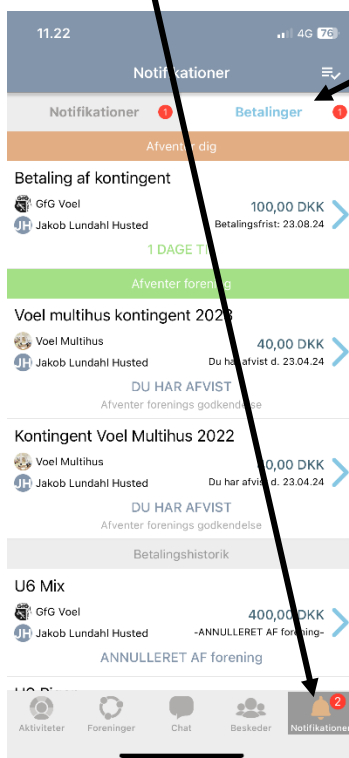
11.22

4G 76

Notifikationer

Notifikationer 1

Betalinger 1

Afventer dig

Betaling af kontingent

GfG Voel

JH Jakob Lundahl Husted

100,00 DKK

Betalingsfrist: 23.08.24

1 DAGE T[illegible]

Afventer forening

Voel multihus kontingent 202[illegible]

Voel Multihus

JH Jakob Lundahl Husted

40,00 DKK

Du har afvist d. 23.04.24

DU HAR AFVIST

Afventer forenings godkendelse

Kontingent Voel Multihus 2022

Voel Multihus

JH Jakob Lundahl Husted

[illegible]0,00 DKK

Du har afvist d. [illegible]

DU HAR AFVIST

Afventer forenings godkendelse

Betalingshistorik

U6 Mix

GfG Voel

JH Jakob Lundahl Husted

400,00 DKK

-ANNULLERET AF forening-

ANNULLERET AF forening

U6 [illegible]

Aktiviteter

Foreninger

Chat

Beskeder

2

Notifikationer